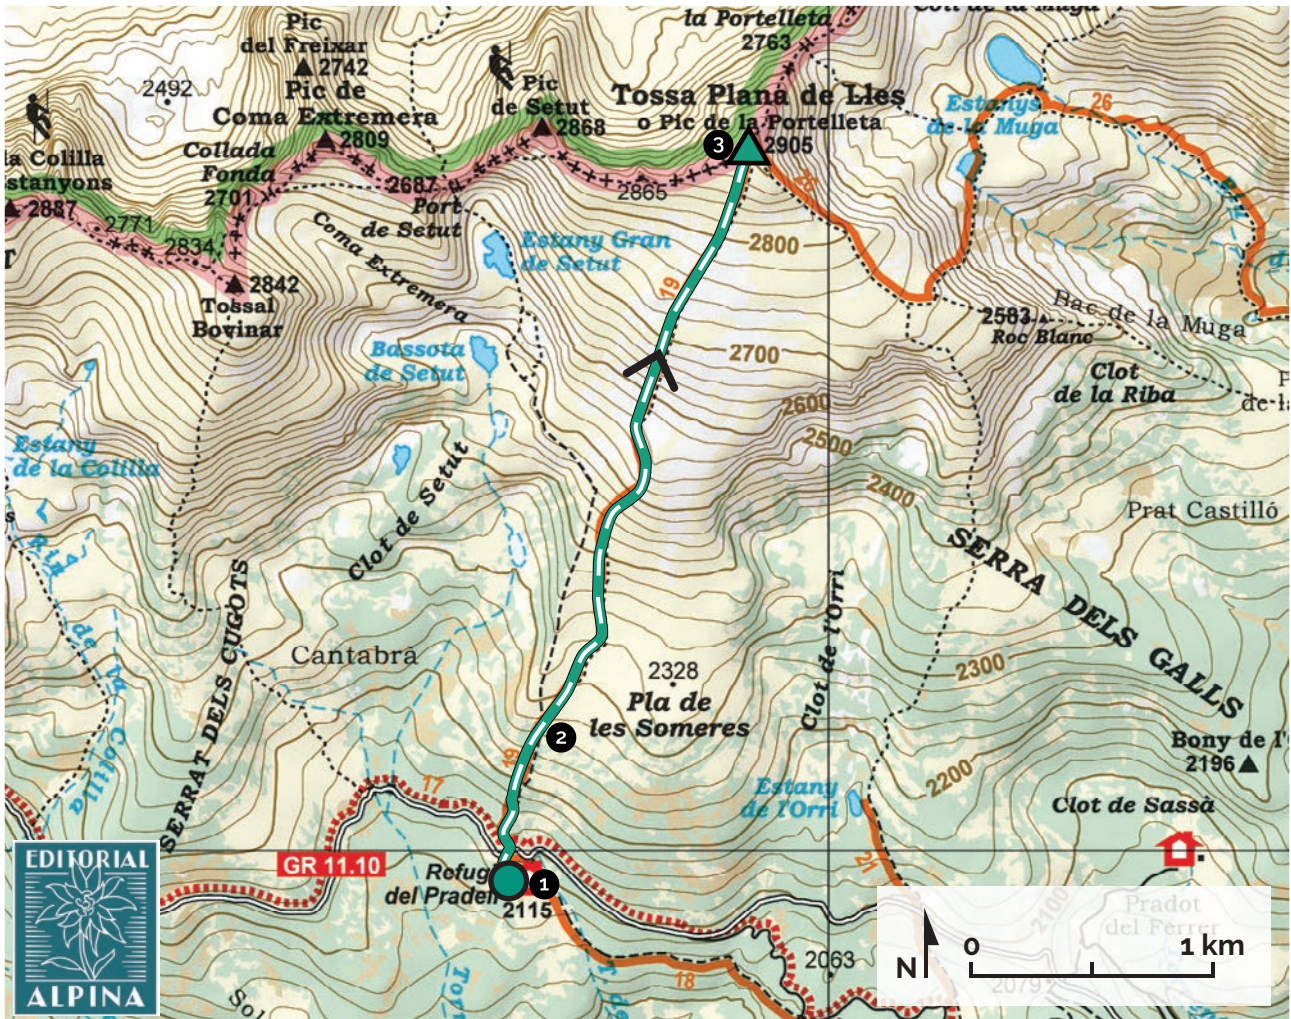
Pic del Freixar 2742
Pic de Coma Extremera 2809
2492
Pic de Setut 2868
la Portelleta 2763
Tossa Plana de Lles o Pic de la Portelleta 2905
Estanys de la Muga
26
la Colilla
estanyons
2887
Collada Fonda 2701
2771
2834
2687
Port de Setut
2865
3
25
Coma Extremera
2842 Tossal Bovinar
Estany Gran de Setut
2800
19
Bassota de Setut
2700
2583 Roc Blanc
Bac de la Muga
Clot de la Riba
de la
Estany de la Colilla
2600
2500
2400
Prat Castilló
Clot de Setut
SERRA DELS GALLS
SERRAT DELS CUGOTS
Cantabra
2328
Pla de les Someres
Clot de l'Orri
2300
2
19
Bony de l'
2196
Estany de l'Orri
2200
Clot de Sassà
17
21
EDITORIAL ALPINA
GR 11.10
Refug del Prade
1
2115
2063
18
Pradot del Ferrer
2100
2079
N
0
1 km